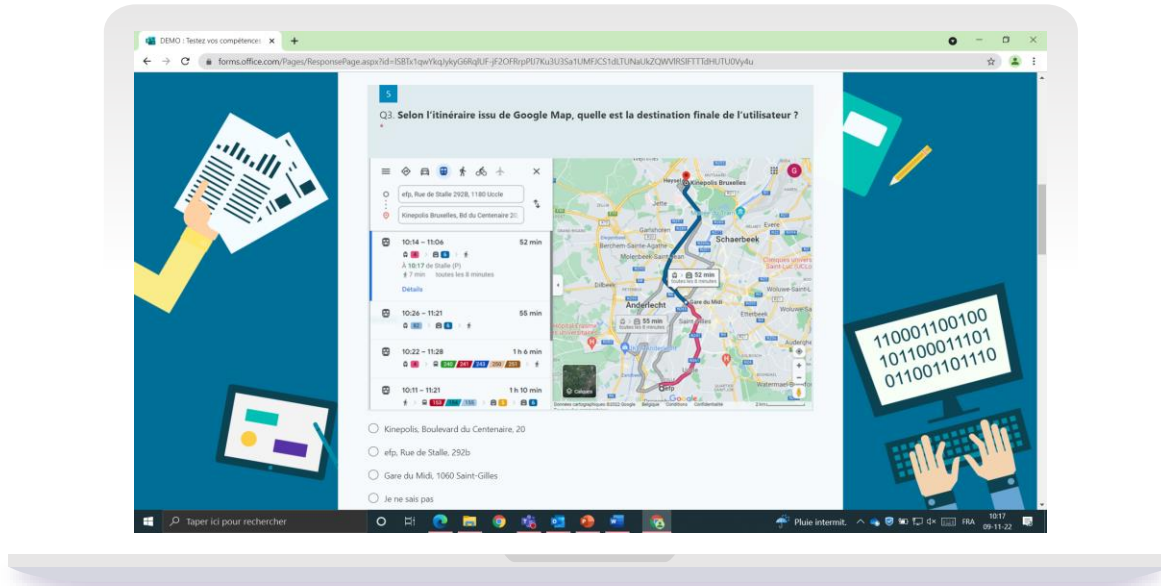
DEMO : Testez vos compétences ×
forms.office.com/Pages/ResponsePage.aspx?id=lSBTx1qwYkqJykyG6RqIUF-jF2OFRrpPIJ7Ku3U3Sa1UMFJCS1dLTUNaUkZQWVlRSlFTTldHUTU0Vy4u

5

Q3. Selon l'itinéraire issu de Google Map, quelle est la destination finale de l'utilisateur ?
*

efp, Rue de Stalle 292B, 1180 Uccle
Kinepolis Bruxelles, Bd du Centenaire 20

10:14 – 11:06 52 min
À 10:17 de Stalle (P)
7 min toutes les 8 minutes
Détails

10:26 – 11:21 55 min

10:22 – 11:28 1 h 6 min

10:11 – 11:21 1 h 10 min

Kinepolis Bruxelles
Schaerbeek
Anderlecht
Gare du Midi
52 min
55 min
Calques
Google

Kinepolis, Boulevard du Centenaire, 20
efp, Rue de Stalle, 292b
Gare du Midi, 1060 Saint-Gilles
Je ne sais pas

110001100100
101100011101
011001101110

Taper ici pour rechercher
Pluie intermit. FRA 10:17 09-11-22